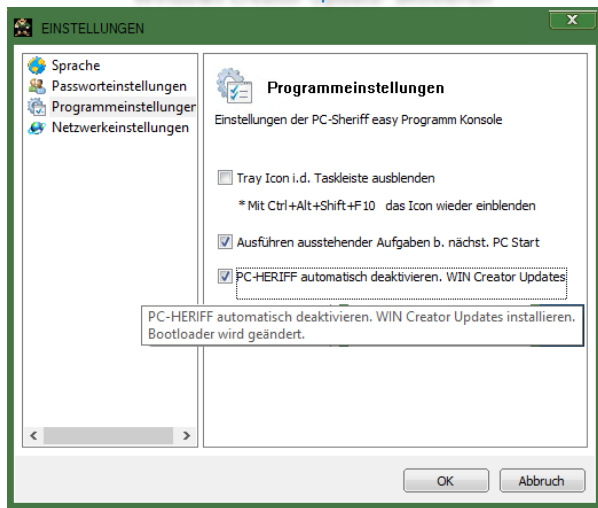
EINSTELLUNGEN

Sprache
Passworteinstellungen
Programmeinstellungen
Netzwerkeinstellungen

Programmeinstellungen

Einstellungen der PC-Sheriff easy Programm Konsole

Tray Icon i.d. Taskleiste ausblenden

* Mit Ctrl+Alt+Shift+F10 das Icon wieder einblenden

Ausführen ausstehender Aufgaben b. nächst. PC Start

PC-HERIFF automatisch deaktivieren. WIN Creator Updates

PC-HERIFF automatisch deaktivieren. WIN Creator Updates installieren. Bootloader wird geändert.

OK
Abbruch